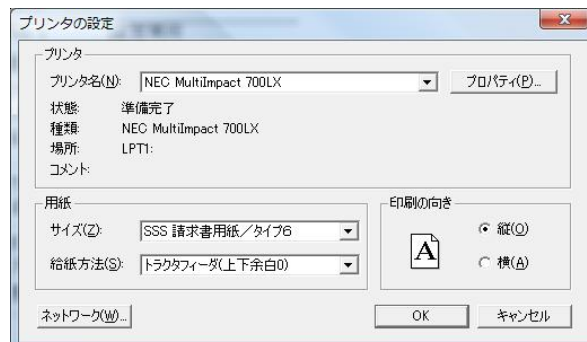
プリンタの設定

プリンタ
プリンタ名(N): NEC MultiImpact 700LX
プロパティ(P)...
状態: 準備完了
種類: NEC MultiImpact 700LX
場所: LPT1:
コメント:

用紙
サイズ(Z): SSS 請求書用紙/タイプ6
給紙方法(S): トラクタフィーダ(上下余白0)

印刷の向き
A
縦(O)
横(A)

ネットワーク(W)...
OK
キャンセル